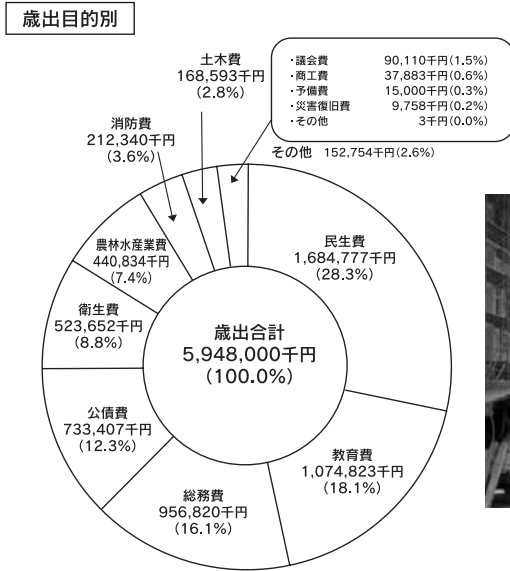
歳出目的別

土木費
168,593千円
(2.8%)

・議会費 90,110千円(1.5%)
・商工費 37,883千円(0.6%)
・予備費 15,000千円(0.3%)
・災害復旧費 9,758千円(0.2%)
・その他 3千円(0.0%)

消防費
212,340千円
(3.6%)

その他 152,754千円(2.6%)

農林水産業費
440,834千円
(7.4%)

民生費
1,684,777千円
(28.3%)

衛生費
523,652千円
(8.8%)

歳出合計
5,948,000千円
(100.0%)

公債費
733,407千円
(12.3%)

教育費
1,074,823千円
(18.1%)

総務費
956,820千円
(16.1%)